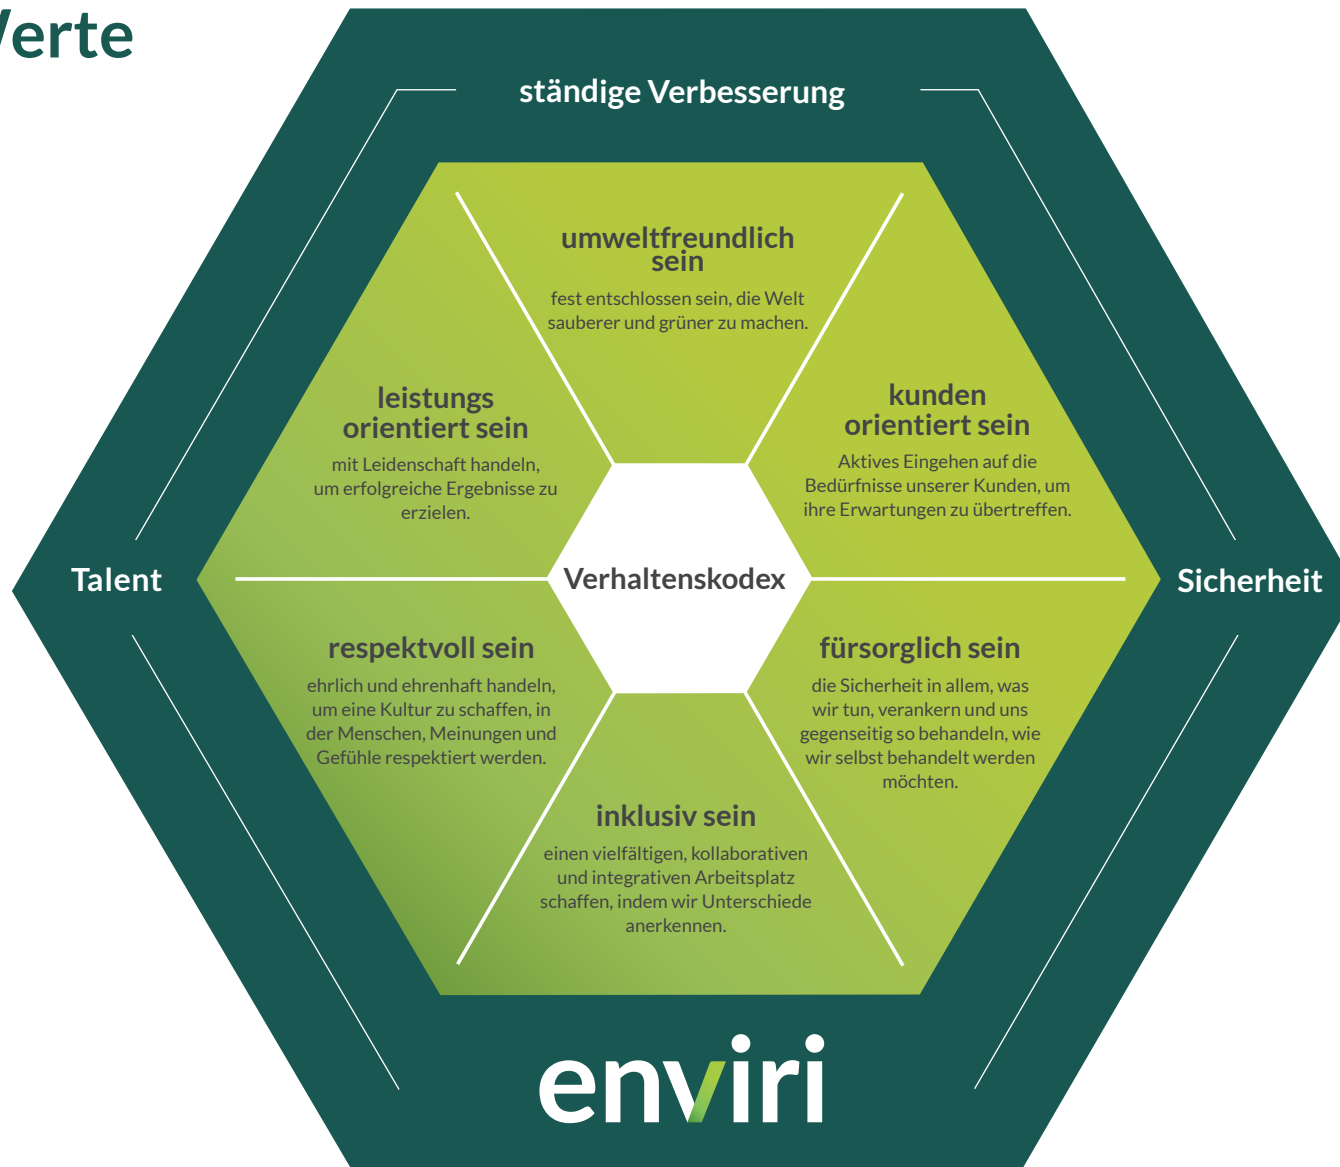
/erte

ständige Verbesserung

umweltfreundlich sein

fest entschlossen sein, die Welt sauberer und grüner zu machen.

leistungs orientiert sein

mit Leidenschaft handeln, um erfolgreiche Ergebnisse zu erzielen.

kunden orientiert sein

Aktives Eingehen auf die Bedürfnisse unserer Kunden, um ihre Erwartungen zu übertreffen.

Talent

Verhaltenskodex

Sicherheit

respektvoll sein

ehrlich und ehrenhaft handeln, um eine Kultur zu schaffen, in der Menschen, Meinungen und Gefühle respektiert werden.

fürsorglich sein

die Sicherheit in allem, was wir tun, verankern und uns gegenseitig so behandeln, wie wir selbst behandelt werden möchten.

inklusiv sein

einen vielfältigen, kollaborativen und integrativen Arbeitsplatz schaffen, indem wir Unterschiede anerkennen.

enviri